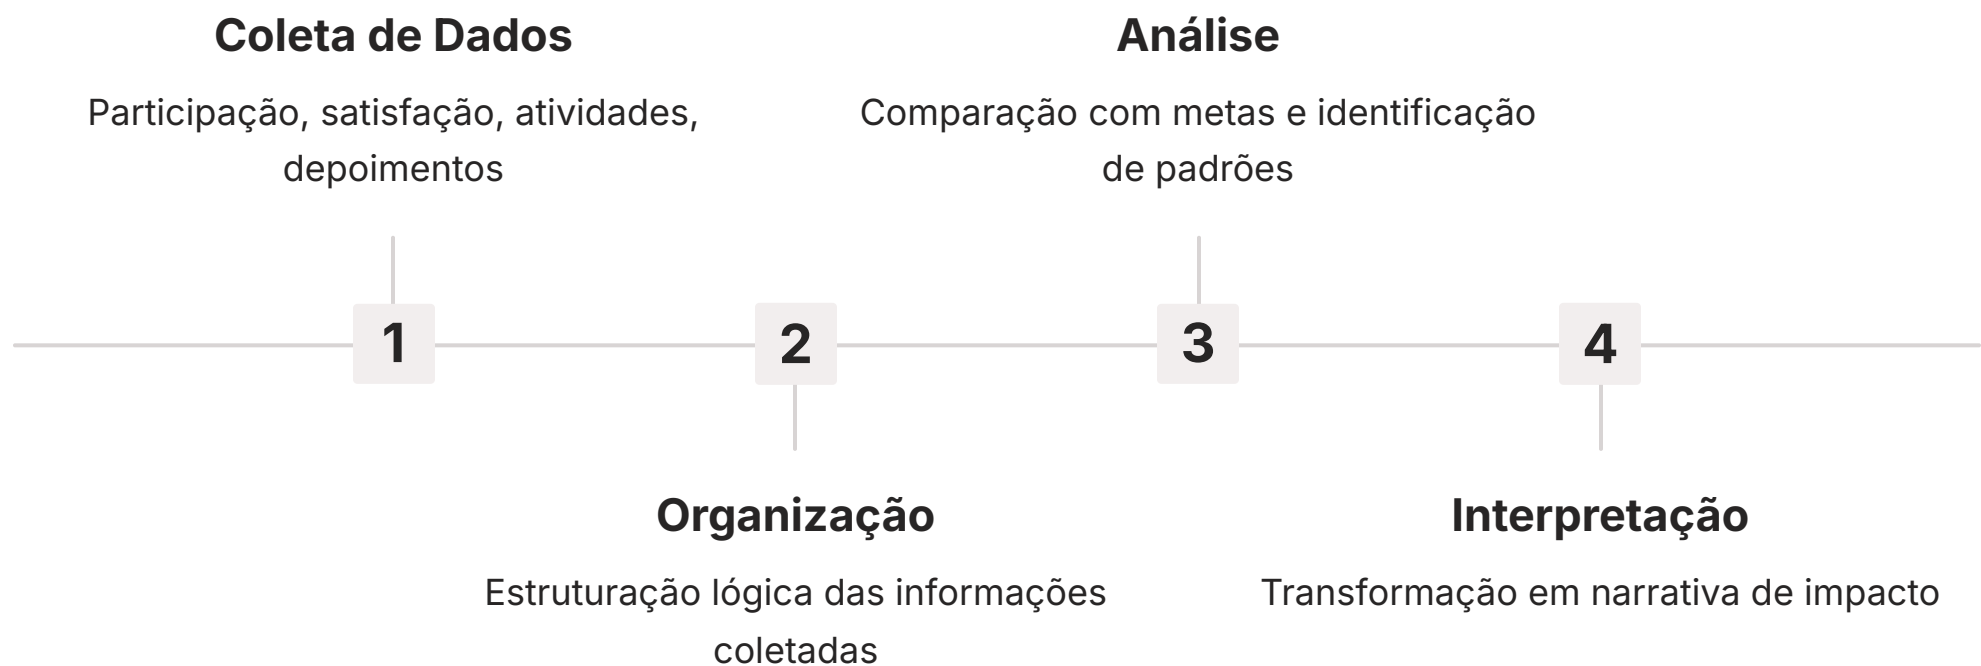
Coleta de Dados

Participação, satisfação, atividades, depoimentos

Análise

Comparação com metas e identificação de padrões

1

2

3

4

Organização

Estruturação lógica das informações coletadas

Interpretação

Transformação em narrativa de impacto